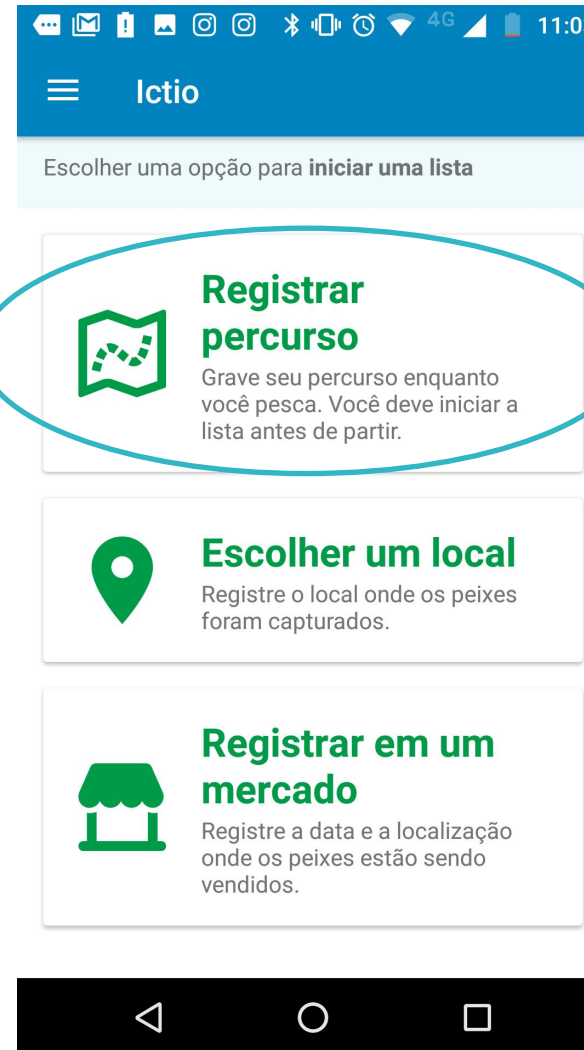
4G 11:0

Ictio

Escolher uma opção para **iniciar uma lista**

Registrar percurso
Grave seu percurso enquanto você pesca. Você deve iniciar a lista antes de partir.

Escolher um local
Registre o local onde os peixes foram capturados.

Registrar em um mercado
Registre a data e a localização onde os peixes estão sendo vendidos.